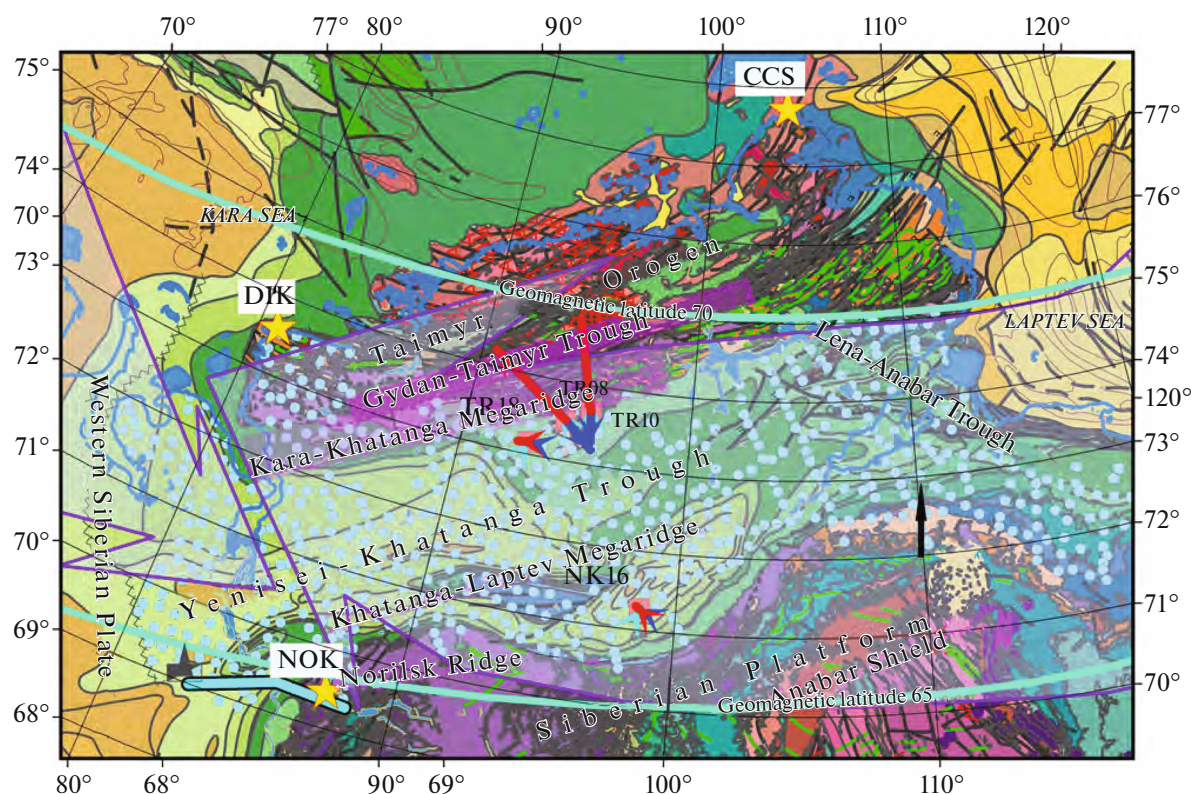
70° 77° 80° 90° 100° 110° 120°

75°
74°
70°
73°
72°
71°
70°
69°
68°

77°
76°
75°
74°
120°
73°
72°
71°
70°

CCS

KARA SEA

DIK

LAPTEV SEA

Taimyr Orogen

Geomagnetic latitude 70

Gydan-Taimyr Trough

Lena-Anabar Trough

TR08

TR18

TR10

Kara-Khatanga Megaridge

Western Siberian Plate

Yenisei-Khatanga Trough

Khatanga-Laptev Megaridge

NK16

NOK

Norilsk Ridge

Siberian Platform

Anabar Shield

Geomagnetic latitude 65

80° 68° 90° 69° 100° 110°